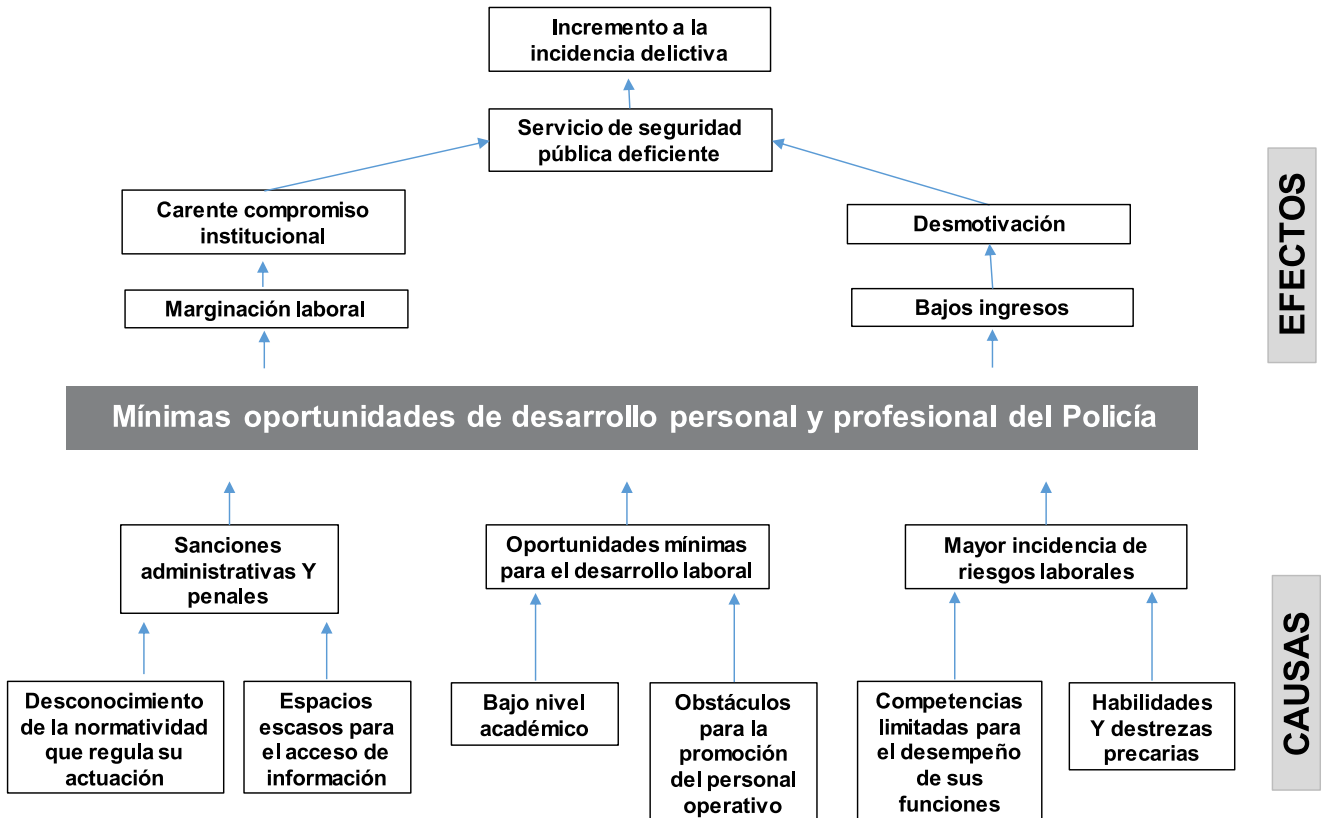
Incremento a la incidencia delictiva

Servicio de seguridad pública deficiente

Carente compromiso institucional

Desmotivación

Marginación laboral

Bajos ingresos

EFECTOS

Mínimas oportunidades de desarrollo personal y profesional del Policía

Sanciones administrativas Y penales

Oportunidades mínimas para el desarrollo laboral

Mayor incidencia de riesgos laborales

CAUSAS

Desconocimiento de la normatividad que regula su actuación

Espacios escasos para el acceso de información

Bajo nivel académico

Obstáculos para la promoción del personal operativo

Competencias limitadas para el desempeño de sus funciones

Habilidades Y destrezas precarias